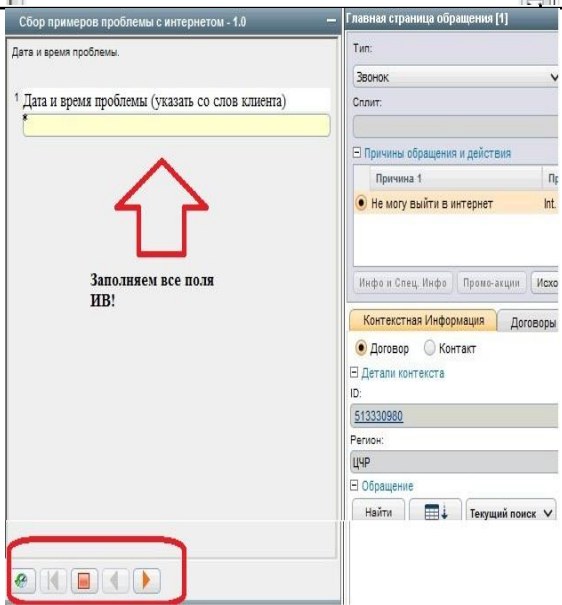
Сбор примеров проблемы с интернетом - 1.0

Дата и время проблемы.

1 Дата и время проблемы (указать со слов клиента)
*

Заполняем все поля ИВ!

Главная страница обращения [1]

Тип:

Звонок

Сплит:

Причины обращения и действия

Причина 1

Пр

Не могу выйти в интернет

Int.

Инфо и Спец. Инфо

Промо-акции

Исхо

Контекстная Информация

Договоры

Договор

Контакт

Детали контекста

ID:

513330980

Регион:

ЦЧР

Обращение

Найти

Текущий поиск